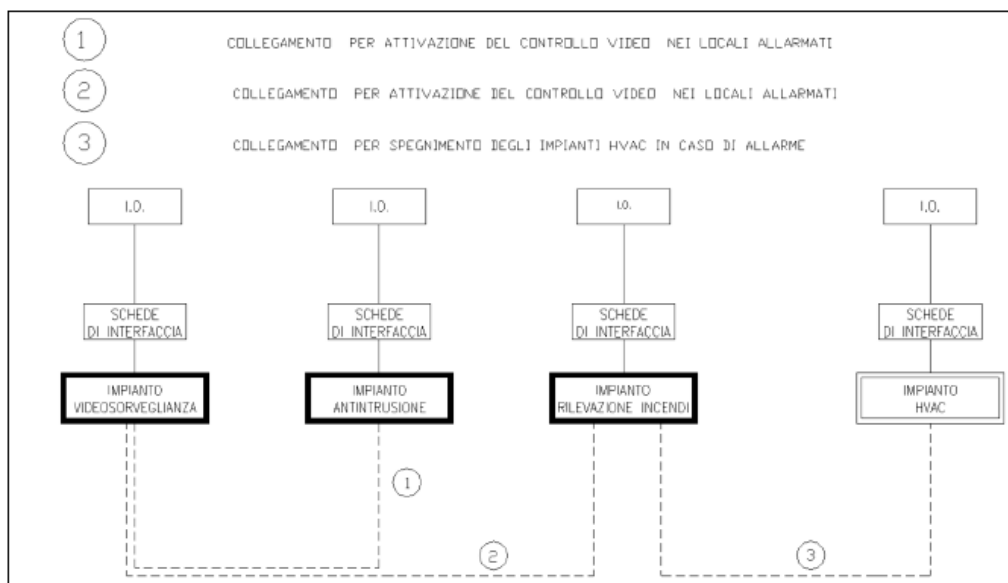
1 COLLEGAMENTO PER ATTIVAZIONE DEL CONTROLLO VIDEO NEI LOCALI ALLARMATI

2 COLLEGAMENTO PER ATTIVAZIONE DEL CONTROLLO VIDEO NEI LOCALI ALLARMATI

3 COLLEGAMENTO PER SPEGNIMENTO DEGLI IMPIANTI HVAC IN CASO DI ALLARME

I.O.

SCHEDE DI INTERFACCIA

IMPIANTO VIDEOSORVEGLIANZA

I.O.

SCHEDE DI INTERFACCIA

IMPIANTO ANTINTRUSIONE

I.O.

SCHEDE DI INTERFACCIA

IMPIANTO RILEVAZIONE INCENDI

I.O.

SCHEDE DI INTERFACCIA

IMPIANTO HVAC

1

2

3